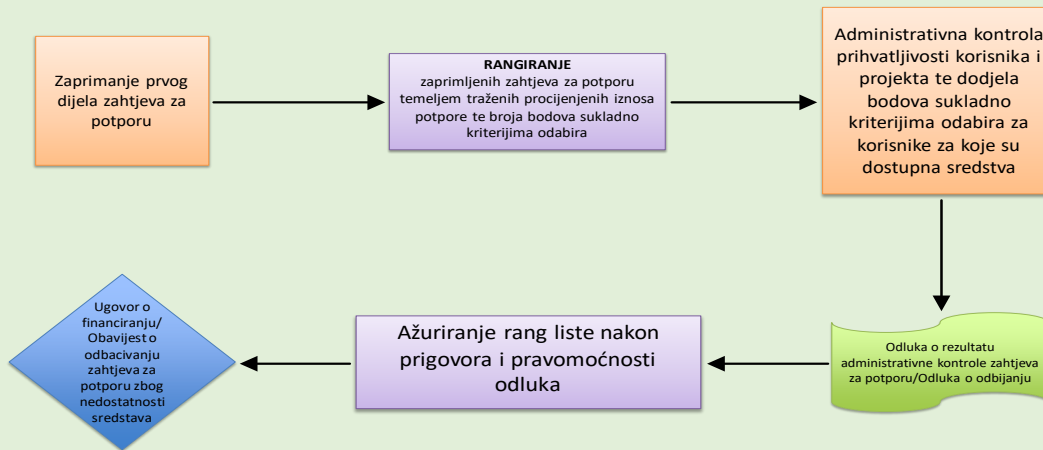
Zaprimanje prvog dijela zahtjeva za potporu

RANGIRANJE
zaprimljenih zahtjeva za potporu temeljem traženih procijenjenih iznosa potpore te broja bodova sukladno kriterijima odabira

Administrativna kontrola prihvatljivosti korisnika i projekta te dodjela bodova sukladno kriterijima odabira za korisnike za koje su dostupna sredstva

Odluka o rezultatu administrativne kontrole zahtjeva za potporu/Odluka o odbijanju

Ažuriranje rang liste nakon prigovora i pravomoćnosti odluka

Ugovor o financiranju/ Obavijest o odbacivanju zahtjeva za potporu zbog nedostatnosti sredstava